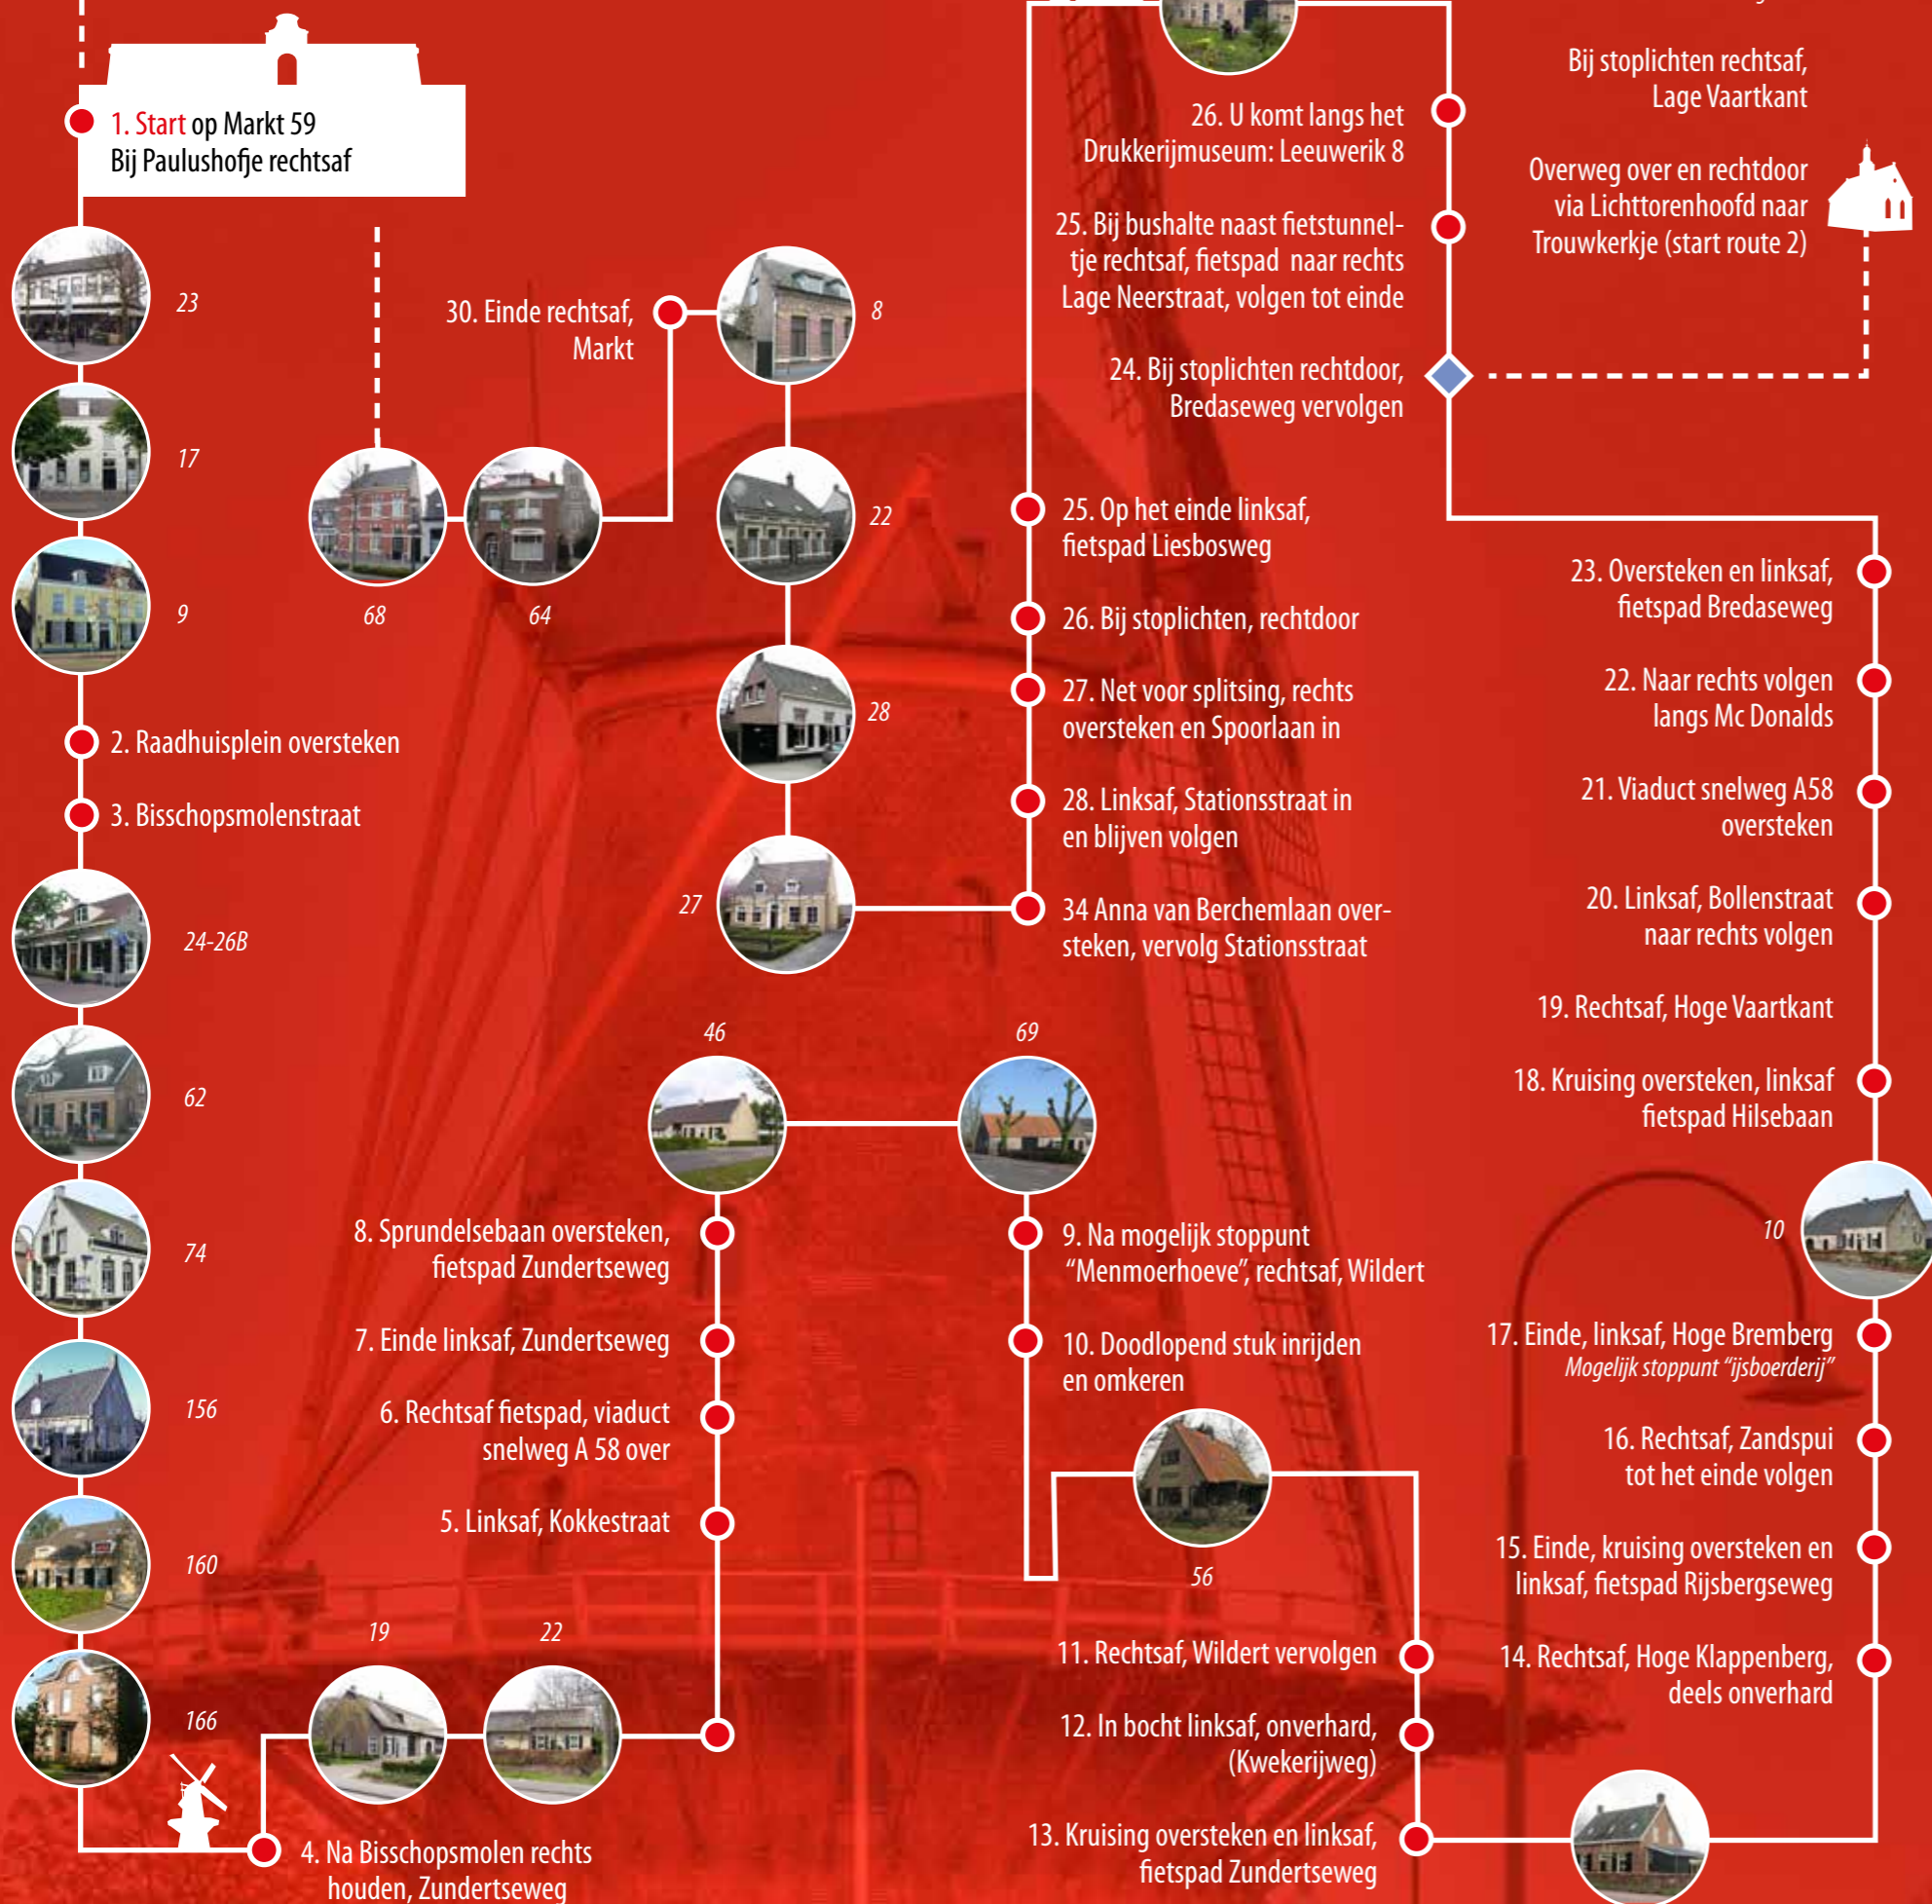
1. Start op Markt 59
Bij Paulushofje rechtsaf

23

17

9

2. Raadhuisplein oversteken

3. Bisschopsmolenstraat

24-26B

62

74

156

160

166

4. Na Bisschopsmolen rechts houden, Zundertseweg

19

22

68

64

30. Einde rechtsaf, Markt

8

22

28

27

5. Linksaf, Kokkestraat

6. Rechtsaf fietspad, viaduct snelweg A 58 over

7. Einde linksaf, Zundertseweg

8. Sprundelsebaan oversteken, fietspad Zundertseweg

46

69

9. Na mogelijk stoppunt "Menmoerhoeve", rechtsaf, Wildert

10. Doodlopend stuk inrijden en omkeren

56

11. Rechtsaf, Wildert vervolgen

12. In bocht linksaf, onverhard, (Kwekerijweg)

13. Kruising oversteken en linksaf, fietspad Zundertseweg

26. U komt langs het Drukkerijmuseum: Leeuwerik 8

25. Bij bushalte naast fietstunneltje rechtsaf, fietspad naar rechts Lage Neerstraat, volgen tot einde

24. Bij stoplichten rechtdoor, Bredaseweg vervolgen

25. Op het einde linksaf, fietspad Liesbosweg

26. Bij stoplichten, rechtdoor

27. Net voor splitsing, rechts oversteken en Spoorlaan in

28. Linksaf, Stationsstraat in en blijven volgen

34 Anna van Berchemlaan oversteken, vervolg Stationsstraat

Bij stoplichten rechtsaf, Lage Vaartkant

Overweg over en rechtdoor via Lichttorenhoofd naar Trouwkerkje (start route 2)

23. Oversteken en linksaf, fietspad Bredaseweg

22. Naar rechts volgen langs Mc Donalds

21. Viaduct snelweg A58 oversteken

20. Linksaf, Bollenstraat naar rechts volgen

19. Rechtsaf, Hoge Vaartkant

18. Kruising oversteken, linksaf fietspad Hilsebaan

10

17. Einde, linksaf, Hoge Bremberg
Mogelijk stoppunt "ijsboerderij"

16. Rechtsaf, Zandspui tot het einde volgen

15. Einde, kruising oversteken en linksaf, fietspad Rijsbergseweg

14. Rechtsaf, Hoge Klappenberg, deels onverhard